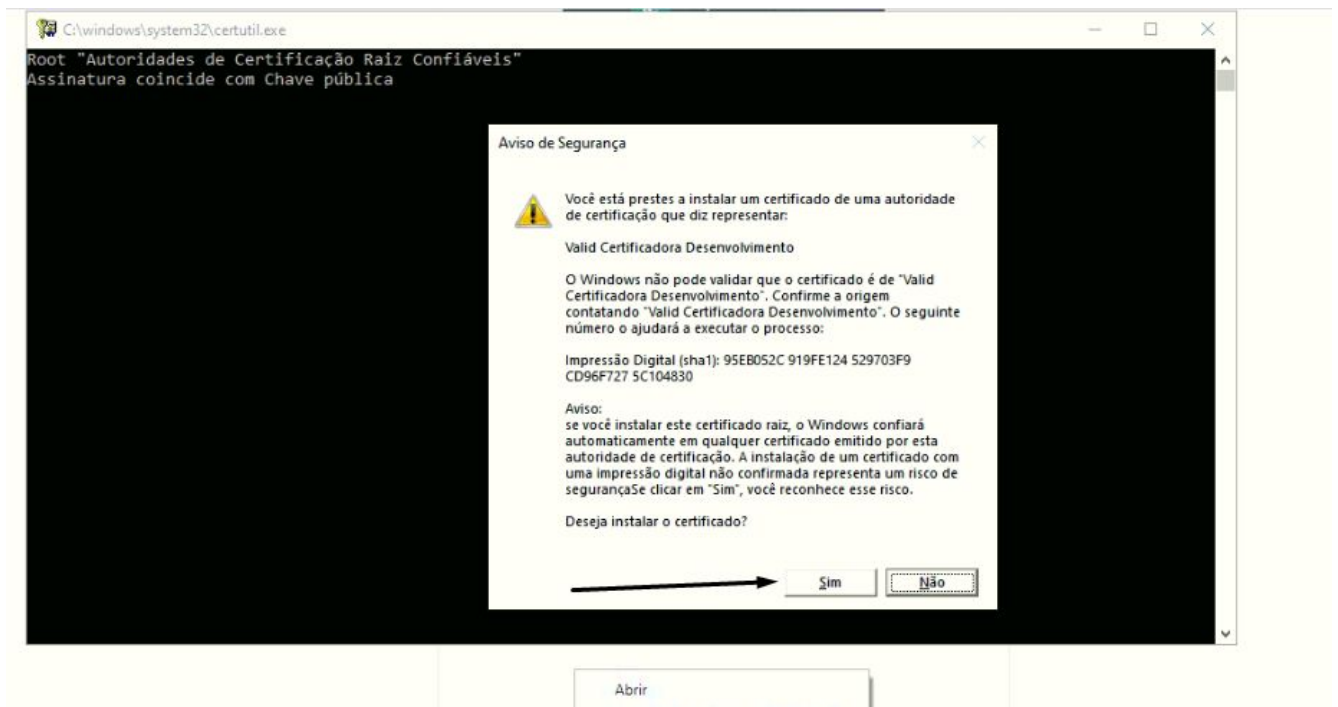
C:\windows\system32\certutil.exe

Root "Autoridades de Certificação Raiz Confiáveis"
Assinatura coincide com Chave pública

Aviso de Segurança

Você está prestes a instalar um certificado de uma autoridade de certificação que diz representar:

Valid Certificadora Desenvolvimento

O Windows não pode validar que o certificado é de "Valid Certificadora Desenvolvimento". Confirme a origem contatando "Valid Certificadora Desenvolvimento". O seguinte número o ajudará a executar o processo:

Impressão Digital (sha1): 95EB052C 919FE124 529703F9 CD96F727 5C104830

Aviso:
se você instalar este certificado raiz, o Windows confiará automaticamente em qualquer certificado emitido por esta autoridade de certificação. A instalação de um certificado com uma impressão digital não confirmada representa um risco de segurançaSe clicar em "Sim", você reconhece esse risco.

Deseja instalar o certificado?

Sim

Não

Abrir